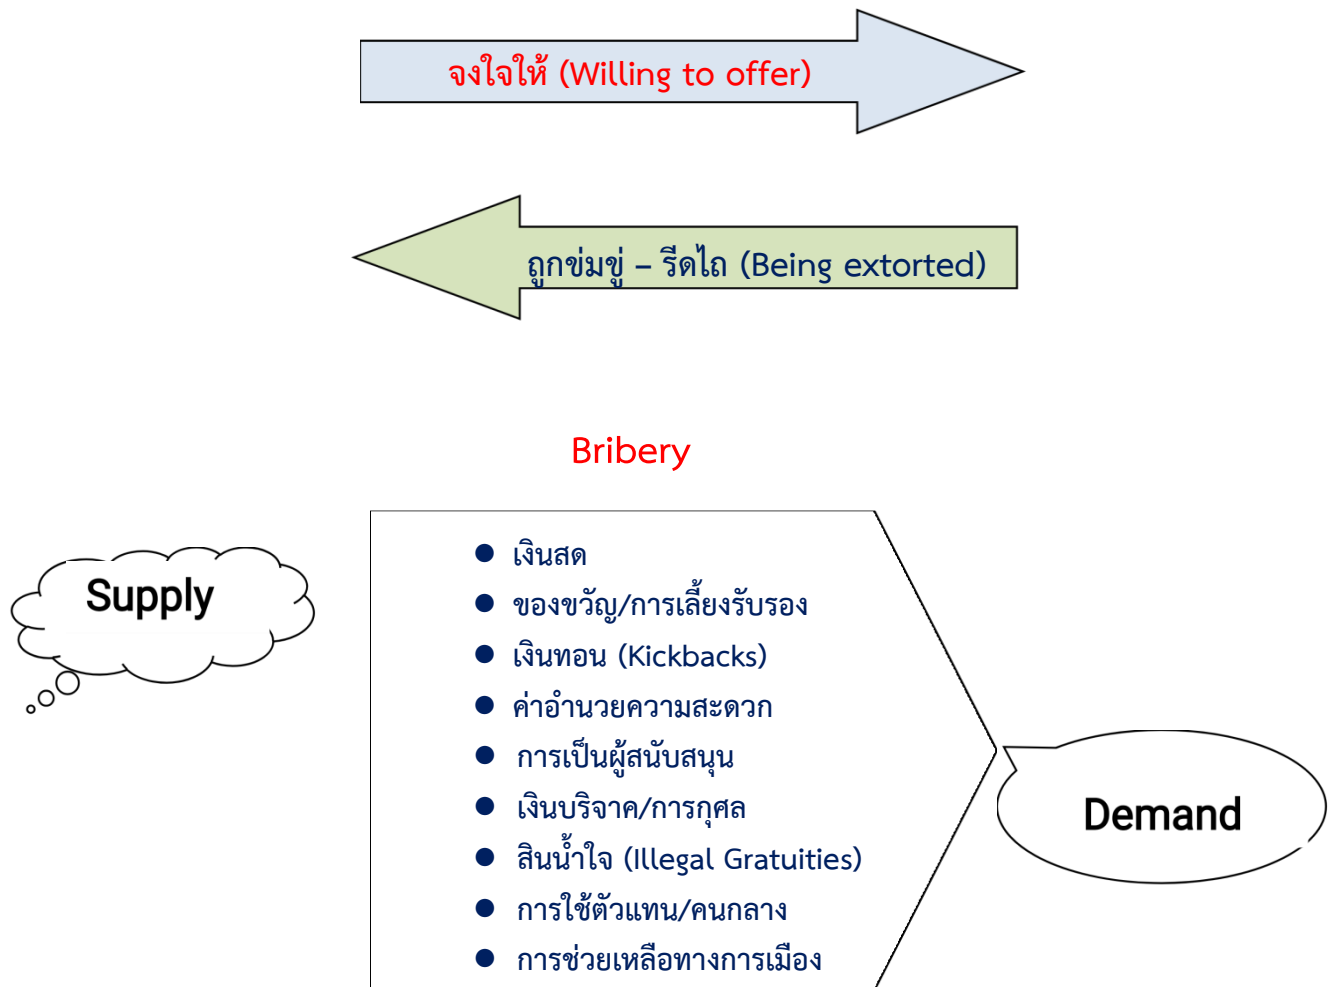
จงใจให้ (Willing to offer)

ถูกข่มขู่ – รีดไถ (Being extorted)

Bribery

Supply

- เงินสด
- ของขวัญ/การเลี้ยงรับรอง
- เงินทอน (Kickbacks)
- ค่าอำนวยความสะดวก
- การเป็นผู้สนับสนุน
- เงินบริจาค/การกุศล
- สินน้ำใจ (Illegal Gratuities)
- การใช้ตัวแทน/คนกลาง
- การช่วยเหลือทางการเมือง

Demand